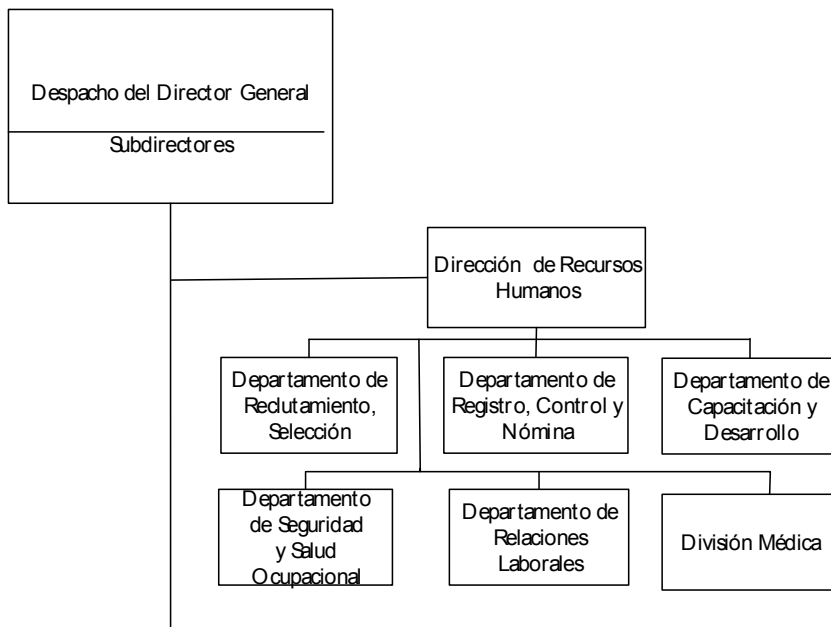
Despacho del Director General

Subdirectores

Dirección de Recursos Humanos

Departamento de Reclutamiento, Selección

Departamento de Registro, Control y Nómina

Departamento de Capacitación y Desarrollo

Departamento de Seguridad y Salud Ocupacional

Departamento de Relaciones Laborales

División Médica